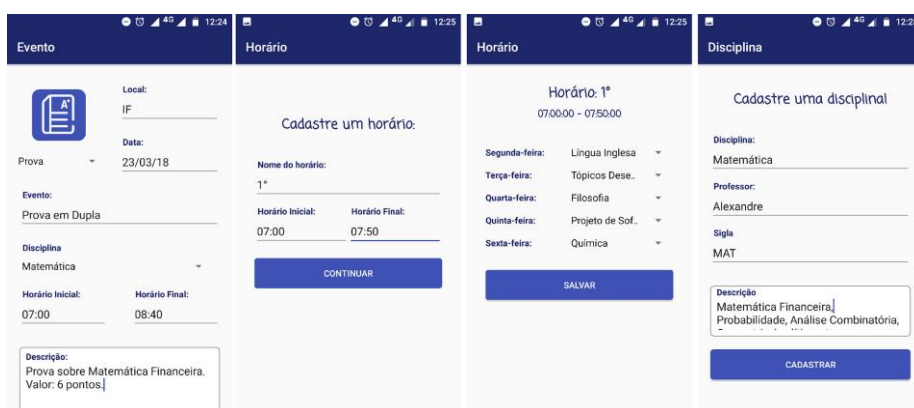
12:24

Evento

Local:
IF

Data:
Prova 23/03/18

Evento:
Prova em Dupla

Disciplina
Matemática

Horário Inicial: 07:00
Horário Final: 08:40

Descrição:
Prova sobre Matemática Financeira. Valor: 6 pontos.

12:25

Horário

Cadastre um horário:

Nome do horário:
1°

Horário Inicial: 07:00
Horário Final: 07:50

CONTINUAR

12:25

Horário

Horário: 1°
07:00:00 - 07:50:00

Segunda-feira: Língua Inglesa
Terça-feira: Tópicos Dese..
Quarta-feira: Filosofia
Quinta-feira: Projeto de Sof..
Sexta-feira: Química

SALVAR

12:2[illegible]

Disciplina

Cadastre uma disciplina!

Disciplina:
Matemática

Professor:
Alexandre

Sigla
MAT

Descrição
Matemática Financeira, Probabilidade, Análise Combinatória, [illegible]

CADASTRAR